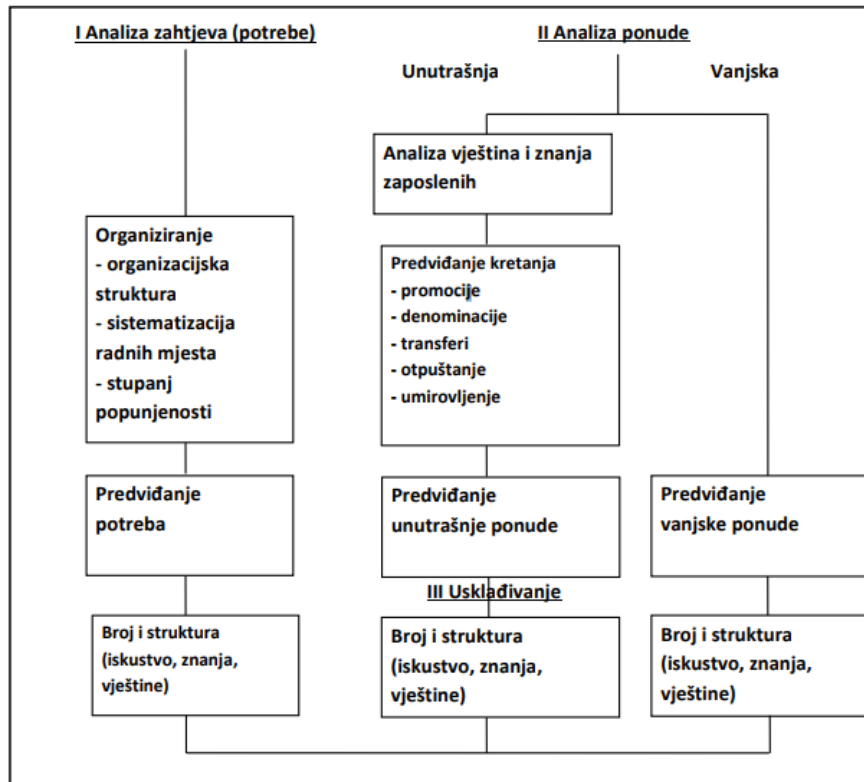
I Analiza zahtjeva (potrebe)

II Analiza ponude

Unutrašnja

Vanjska

Analiza vještina i znanja zaposlenih

Organiziranje
- organizacijska struktura
- sistematizacija radnih mjesta
- stupanj popunjenosti

Predviđanje kretanja
- promocije
- denominacije
- transferi
- otpuštanje
- umirovljenje

Predviđanje potreba

Predviđanje unutrašnje ponude

Predviđanje vanjske ponude

III Usklađivanje

Broj i struktura (iskustvo, znanja, vještine)

Broj i struktura (iskustvo, znanja, vještine)

Broj i struktura (iskustvo, znanja, vještine)